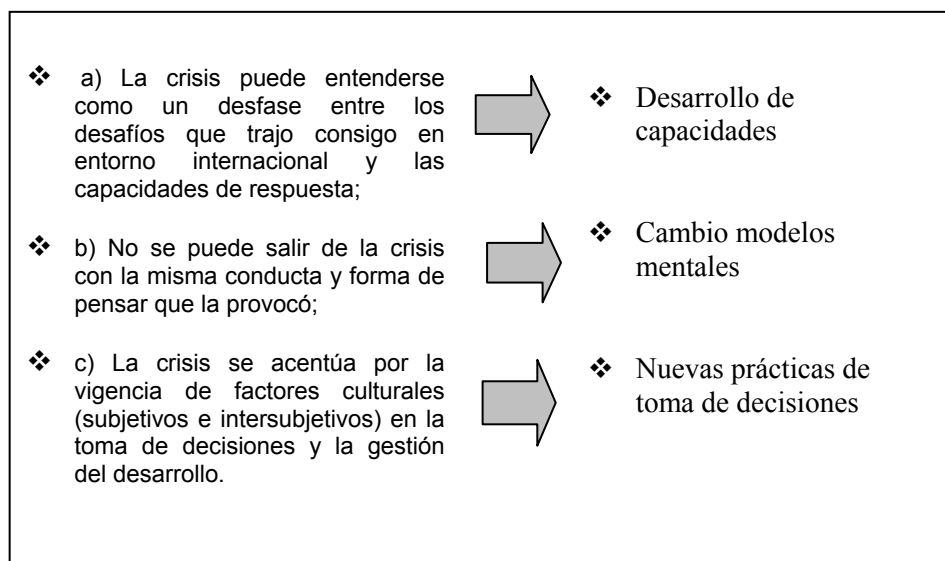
❖ a) La crisis puede entenderse como un desfase entre los desafíos que trajo consigo en entorno internacional y las capacidades de respuesta;

❖ Desarrollo de capacidades

❖ b) No se puede salir de la crisis con la misma conducta y forma de pensar que la provocó;

❖ Cambio modelos mentales

❖ c) La crisis se acentúa por la vigencia de factores culturales (subjetivos e intersubjetivos) en la toma de decisiones y la gestión del desarrollo.

❖ Nuevas prácticas de toma de decisiones